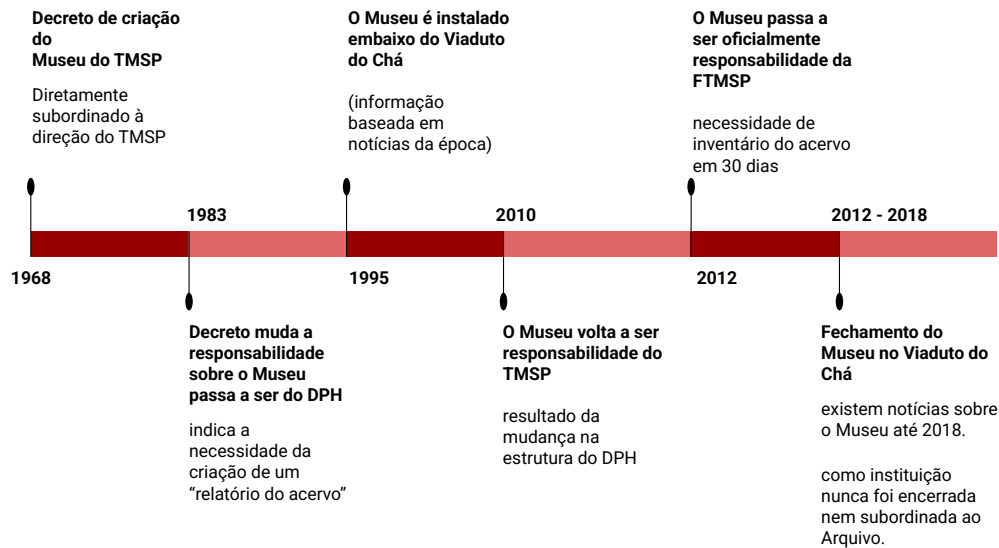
Decreto de criação do Museu do TMSP

Diretamente subordinado à direção do TMSP

O Museu é instalado embaixo do Viaduto do Chá

(informação baseada em notícias da época)

O Museu passa a ser oficialmente responsabilidade da FTMSP

necessidade de inventário do acervo em 30 dias

1983

2010

2012 - 2018

1968

1995

2012

Decreto muda a responsabilidade sobre o Museu passa a ser do DPH

indica a necessidade da criação de um "relatório do acervo"

O Museu volta a ser responsabilidade do TMSP

resultado da mudança na estrutura do DPH

Fechamento do Museu no Viaduto do Chá

existem notícias sobre o Museu até 2018.

como instituição nunca foi encerrada nem subordinada ao Arquivo.